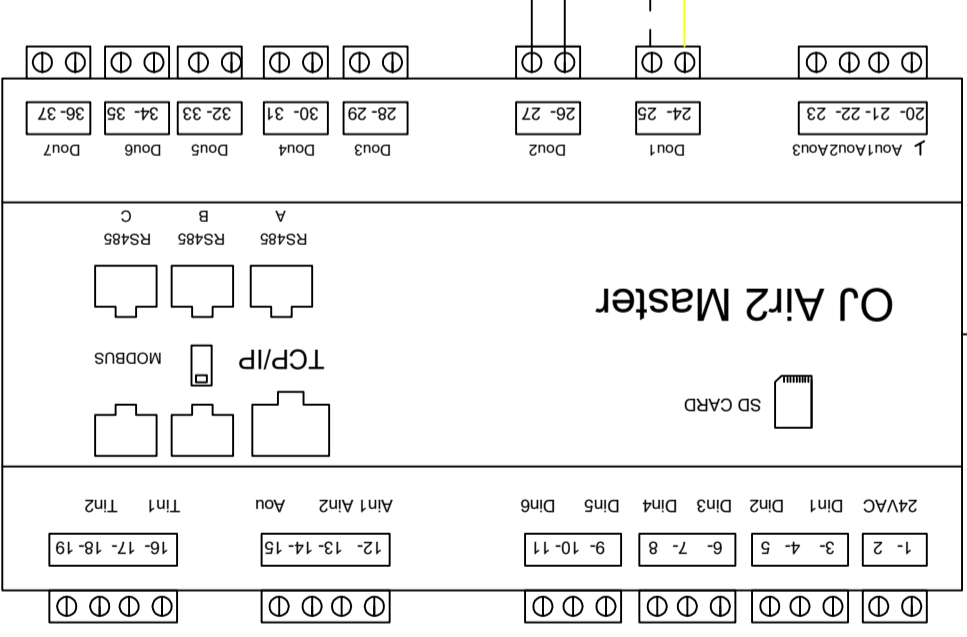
1- 2
3- 4- 5
6- 7- 8
9- 10- 11
12- 13- 14- 15
16- 17- 18- 19

24VAC Din1 Din2 Din3 Din4 Din5 Din6
Ain1 Ain2 Aou
Tin1 Tin2

OJ Air2 Master

SD CARD

TCP/IP
MODBUS

RS485 A
RS485 B
RS485 C

Aou1Aou2Aou3
20- 21- 22- 23
Dou1
24- 25
Dou2
26- 27
Dou3
28- 29
Dou4
30- 31
Dou5
32- 33
Dou6
34- 35
Dou7
36- 37